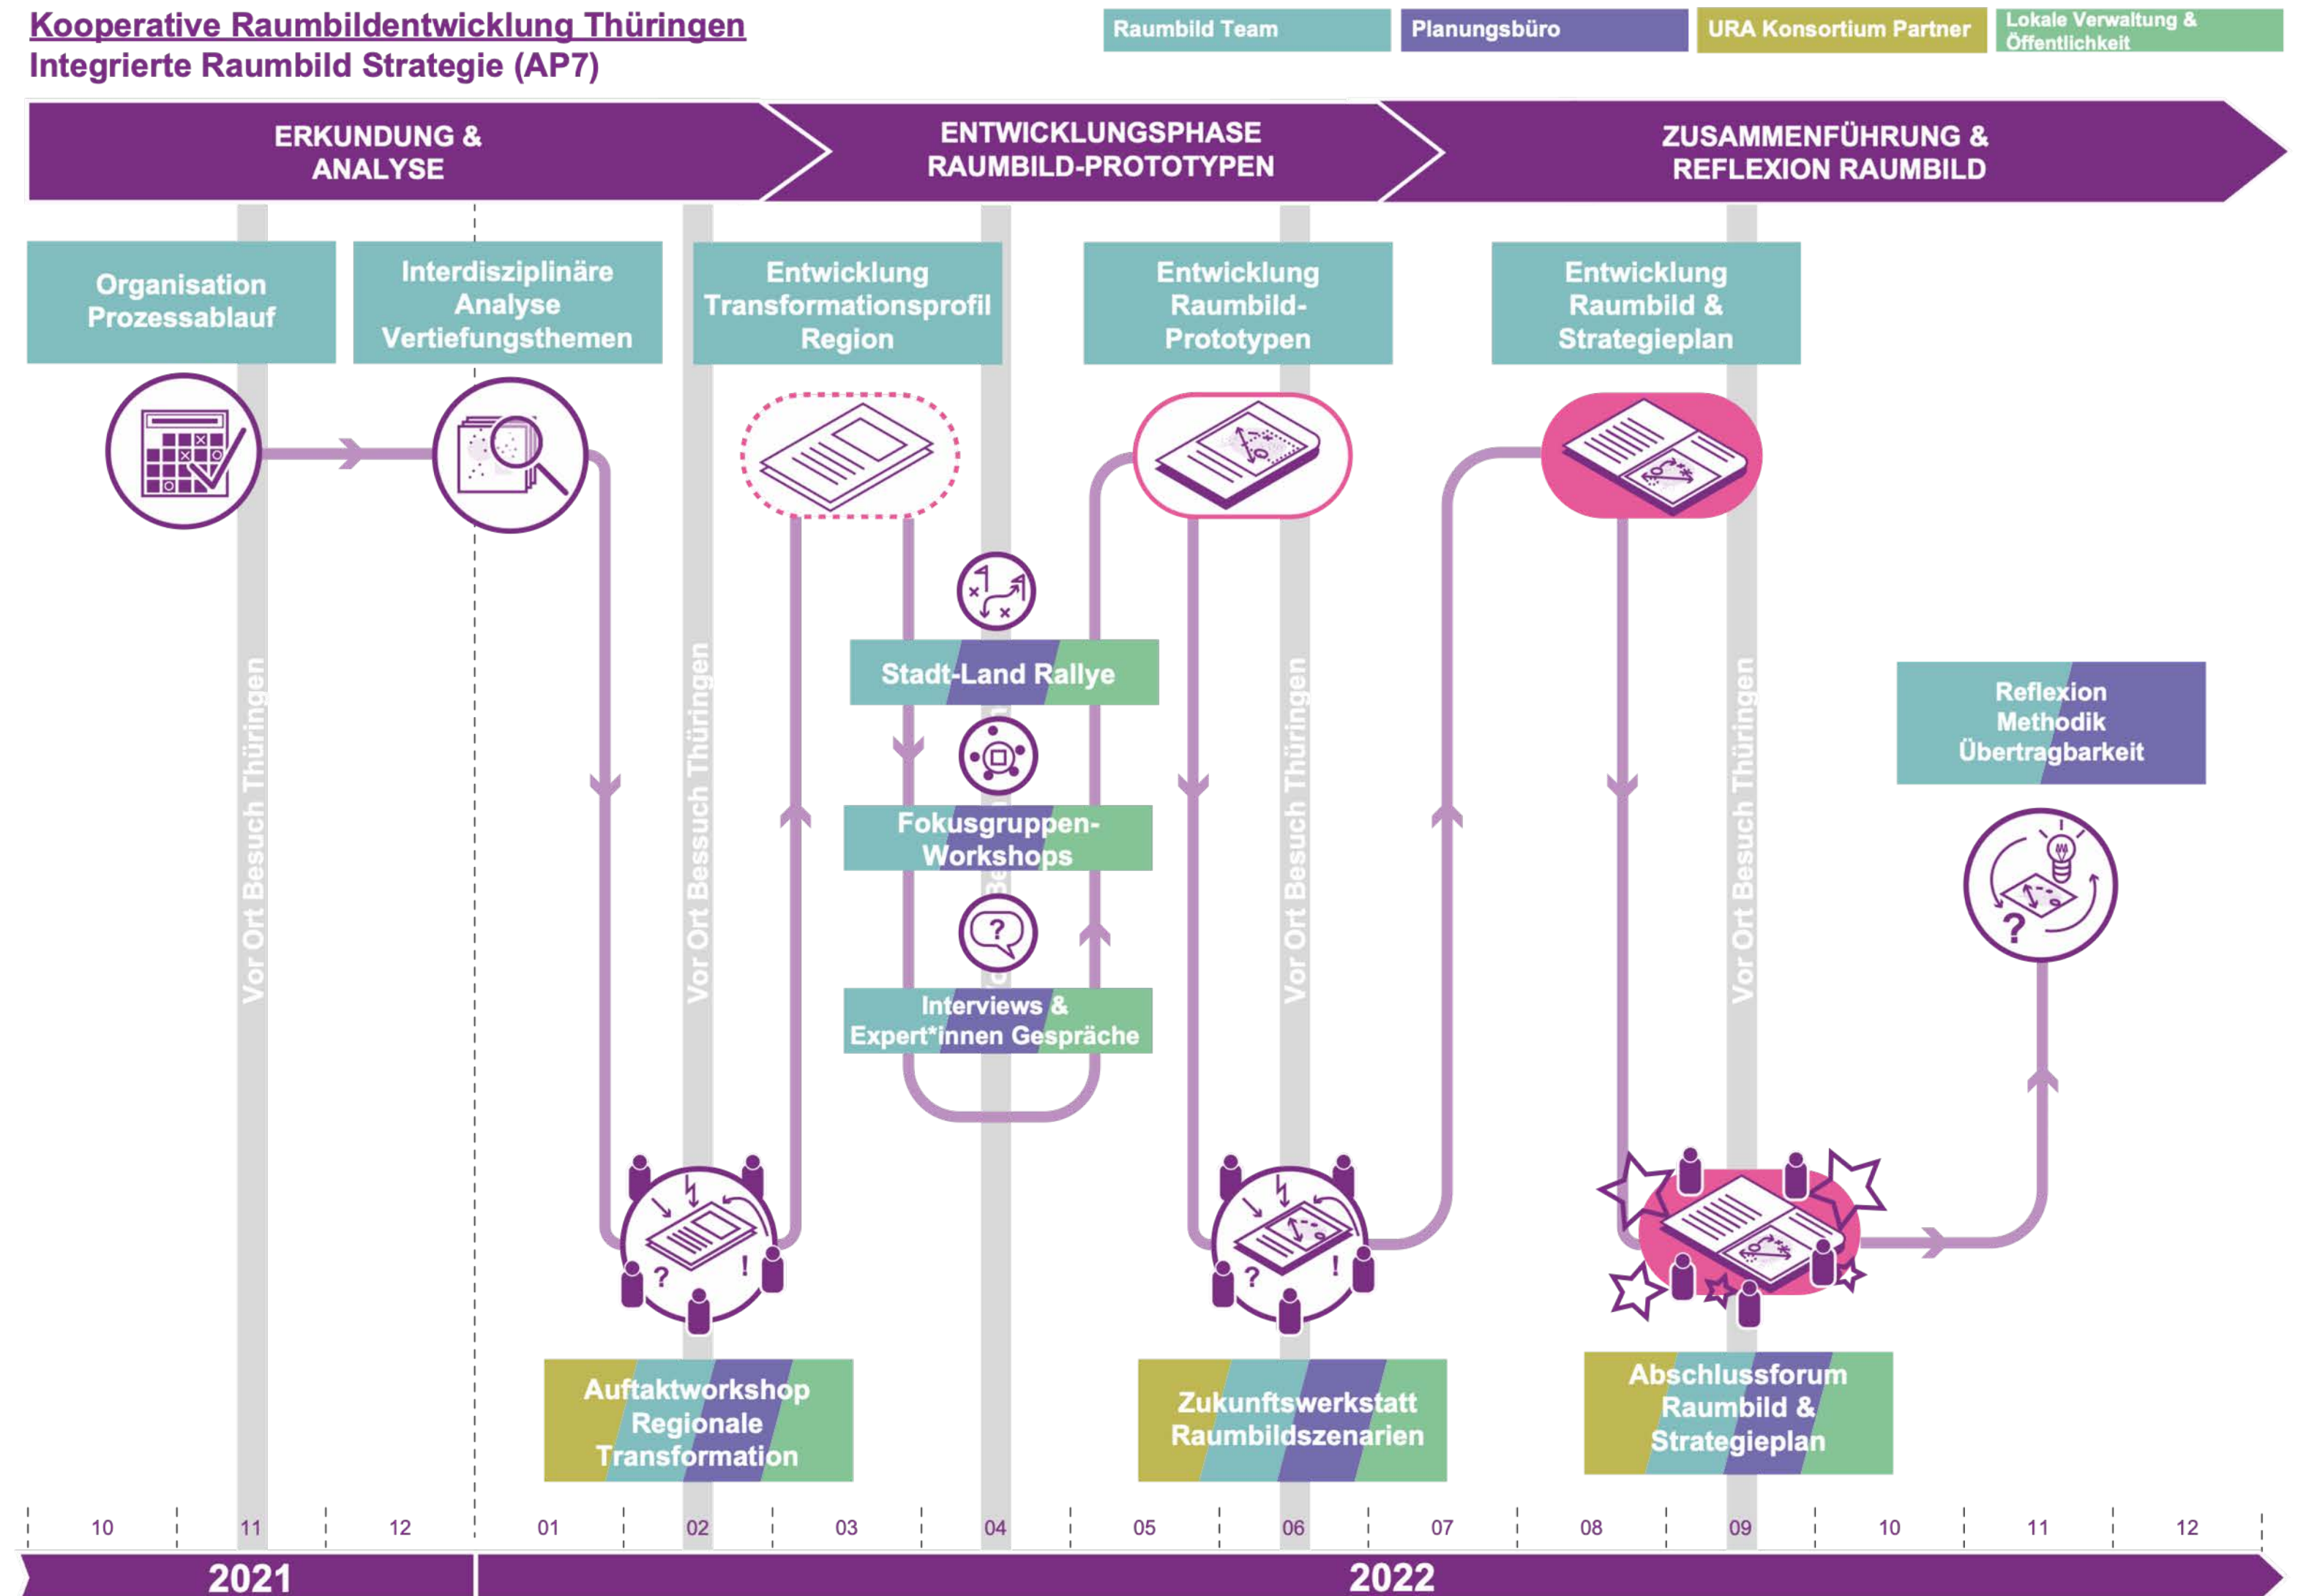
Kooperative Raumbildentwicklung Thüringen
Integrierte Raumbild Strategie (AP7)

Raumbild Team
Planungsbüro
URA Konsortium Partner
Lokale Verwaltung & Öffentlichkeit

ERKUNDUNG & ANALYSE
ENTWICKLUNGSPHASE RAUMBILD-PROTOTYPEN
ZUSAMMENFÜHRUNG & REFLEXION RAUMBILD

Organisation Prozessablauf
Interdisziplinäre Analyse Vertiefungsthemen
Entwicklung Transformationsprofil Region
Entwicklung Raumbild-Prototypen
Entwicklung Raumbild & Strategieplan

Vor Ort Besuch Thüringen
Vor Ort Bessuch Thüringen
Vor Ort Besuch Thüringen
Vor Ort Besuch Thüringen

Stadt-Land Rallye
Fokusgruppen-Workshops
Interviews & Expert*innen Gespräche

Reflexion Methodik Übertragbarkeit

Auftaktworkshop Regionale Transformation
Zukunftswerkstatt Raumbildszenarien
Abschlussforum Raumbild & Strategieplan

10 11 12 01 02 03 04 05 06 07 08 09 10 11 12

2021
2022